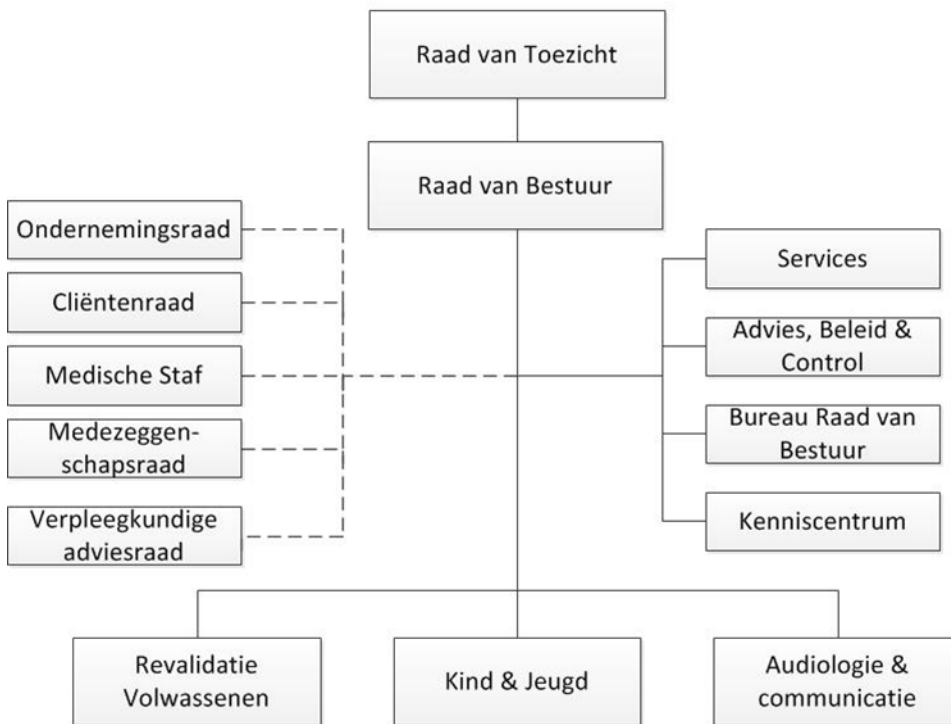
Raad van Toezicht

Raad van Bestuur

Ondernemingsraad

Cliëntenraad

Medische Staf

Medezeggenschapsraad

Verpleegkundige adviesraad

Services

Advies, Beleid & Control

Bureau Raad van Bestuur

Kenniscentrum

Revalidatie Volwassenen

Kind & Jeugd

Audiologie & communicatie